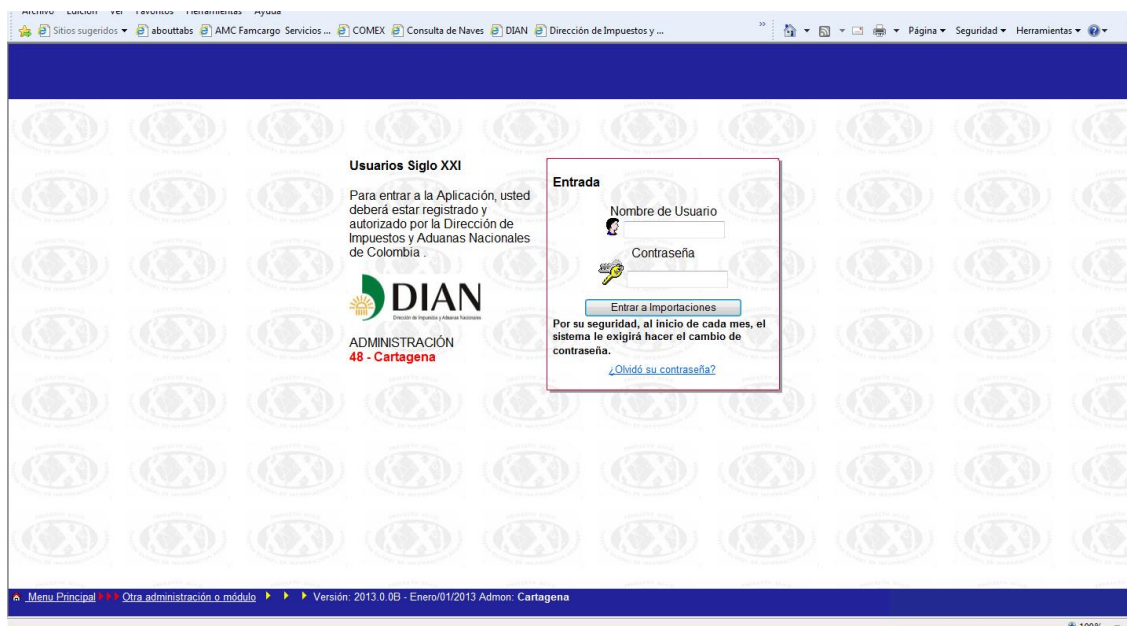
Archivo Edición Ver Favoritos Herramientas Ayuda

Sitios sugeridos ▾ abouttabs AMC Famcargo Servicios ... COMEX Consulta de Naves DIAN Dirección de Impuestos y ...

Página ▾ Seguridad ▾ Herramientas ▾

Usuarios Siglo XXI

Para entrar a la Aplicación, usted deberá estar registrado y autorizado por la Dirección de Impuestos y Aduanas Nacionales de Colombia .

DIAN
Dirección de Impuestos y Aduanas Nacionales

ADMINISTRACIÓN
48 - Cartagena

Entrada

Nombre de Usuario

Contraseña

Entrar a Importaciones

Por su seguridad, al inicio de cada mes, el sistema le exigirá hacer el cambio de contraseña.

¿Olvidó su contraseña?

Menu Principal ▸▸▸ Otra administración o módulo ▸ ▸ ▸ Versión: 2013.0.0B - Enero/01/2013 Admon: Cartagena

100%